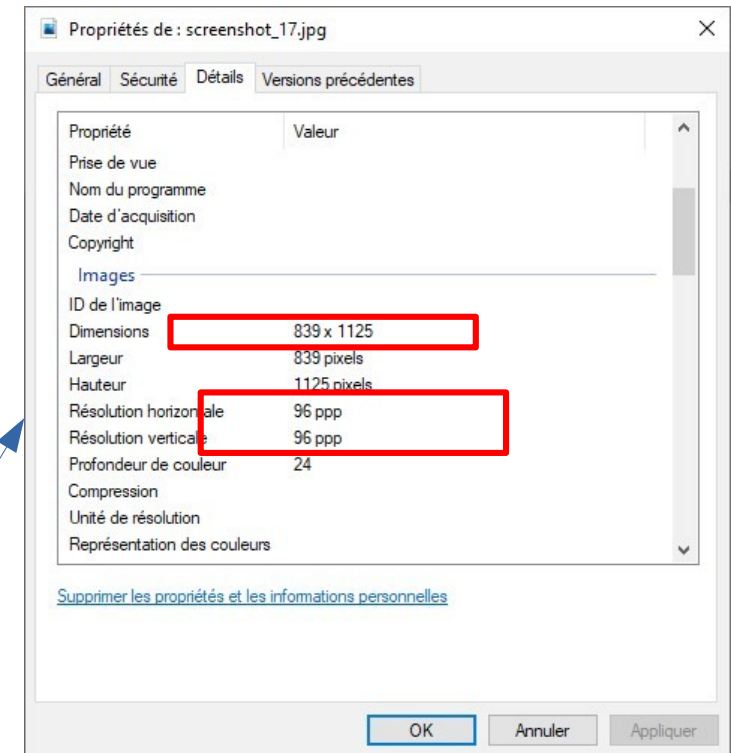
Propriétés de : screenshot_17.jpg

Général | Sécurité | Détails | Versions précédentes

| Propriété | Valeur |
|---|---|
| Prise de vue | |
| Nom du programme | |
| Date d'acquisition | |
| Copyright | |

Images

| Propriété | Valeur |
|---|---|
| ID de l'image | |
| Dimensions | 839 x 1125 |
| Largeur | 839 pixels |
| Hauteur | 1125 pixels |
| Résolution horizontale | 96 ppp |
| Résolution verticale | 96 ppp |
| Profondeur de couleur | 24 |
| Compression | |
| Unité de résolution | |
| Représentation des couleurs | |

Supprimer les propriétés et les informations personnelles

OK | Annuler | Appliquer